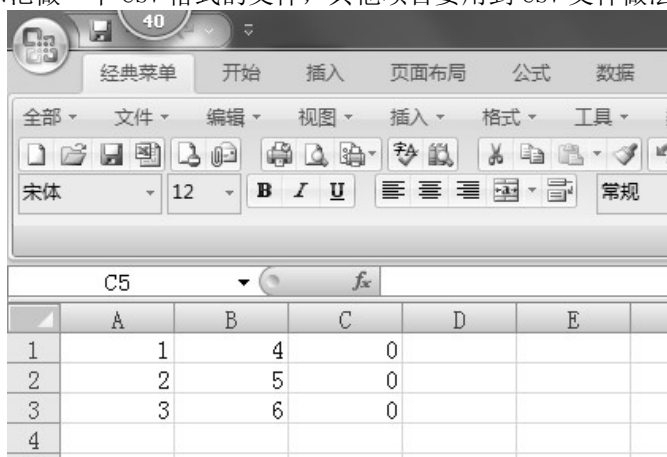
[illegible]

40

经典菜单 开始 插入 页面布局 公式 数据

全部 ▾ 文件 ▾ 编辑 ▾ 视图 ▾ 插入 ▾ 格式 ▾ 工具 ▾

宋体 12 B I U 常规

C5 $f_x$

|   | A | B | C | D | E |
|---|---|---|---|---|---|
| 1 | 1 | 4 | 0 |   |   |
| 2 | 2 | 5 | 0 |   |   |
| 3 | 3 | 6 | 0 |   |   |
| 4 |   |   |   |   |   |